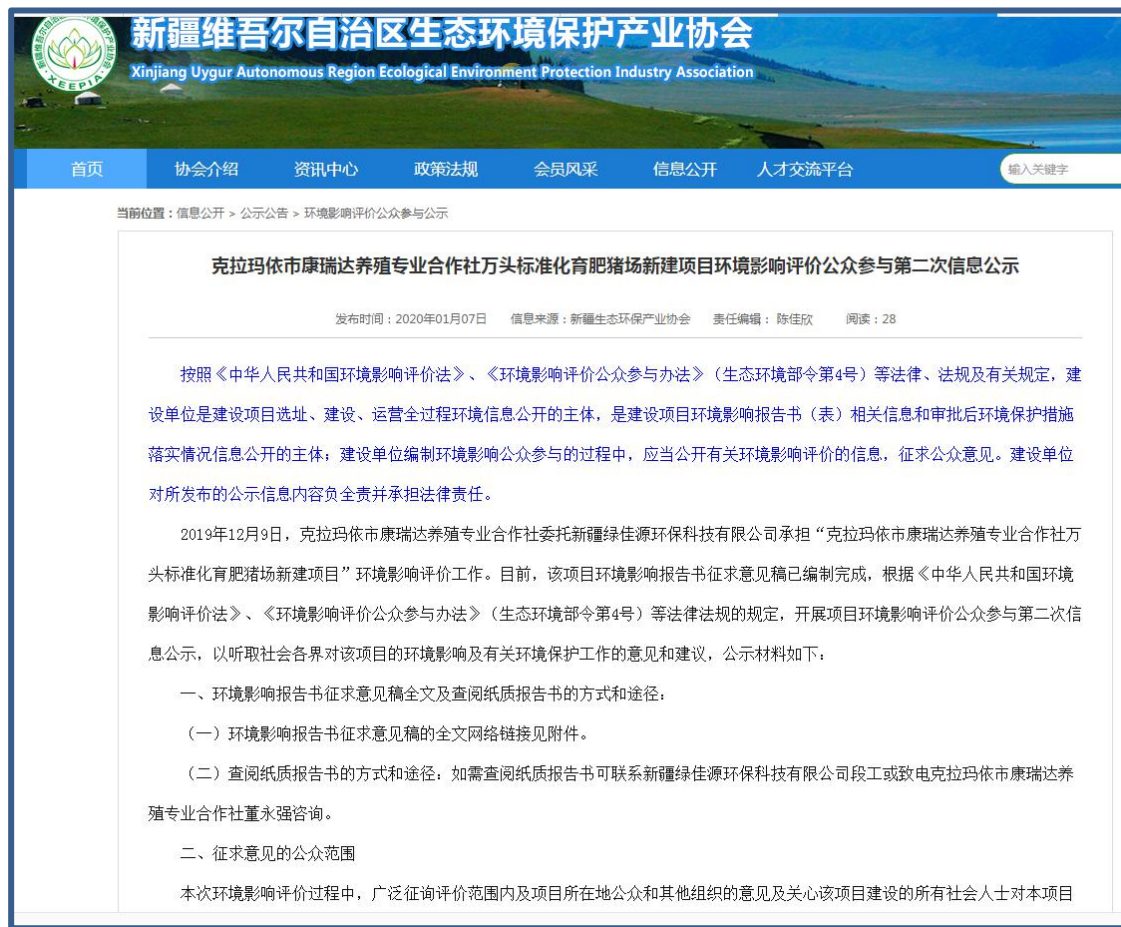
XEEPIA

新疆维吾尔自治区生态环境保护产业协会
Xinjiang Uygur Autonomous Region Ecological Environment Protection Industry Association

首页 协会介绍 资讯中心 政策法规 会员风采 信息公开 人才交流平台 输入关键字

当前位置：信息公开 > 公示公告 > 环境影响评价公众参与公示

克拉玛依市康瑞达养殖专业合作社万头标准化育肥猪场新建项目环境影响评价公众参与第二次信息公示

发布时间：2020年01月07日 信息来源：新疆生态环保产业协会 责任编辑：陈佳欣 阅读：28

按照《中华人民共和国环境影响评价法》、《环境影响评价公众参与办法》（生态环境部令第4号）等法律、法规及有关规定，建设单位是建设项目选址、建设、运营全过程环境信息公开的主体，是建设项目环境影响报告书（表）相关信息和审批后环境保护措施落实情况信息公开的主体；建设单位编制环境影响公众参与的过程中，应当公开有关环境影响评价的信息，征求公众意见。建设单位对所发布的公示信息内容负全责并承担法律责任。

2019年12月9日，克拉玛依市康瑞达养殖专业合作社委托新疆绿佳源环保科技有限公司承担“克拉玛依市康瑞达养殖专业合作社万头标准化育肥猪场新建项目”环境影响评价工作。目前，该项目环境影响报告书征求意见稿已编制完成，根据《中华人民共和国环境影响评价法》、《环境影响评价公众参与办法》（生态环境部令第4号）等法律法规的规定，开展项目环境影响评价公众参与第二次信息公示，以听取社会各界对该项目的环境影响及有关环境保护工作的意见和建议，公示材料如下：

一、环境影响报告书征求意见稿全文及查阅纸质报告书的方式和途径：

（一）环境影响报告书征求意见稿的全文网络链接见附件。

（二）查阅纸质报告书的方式和途径：如需查阅纸质报告书可联系新疆绿佳源环保科技有限公司段工或致电克拉玛依市康瑞达养殖专业合作社董永强咨询。

二、征求意见的公众范围

本次环境影响评价过程中，广泛征询评价范围内及项目所在地公众和其他组织的意见及关心该项目建设的所有社会人士对本项目